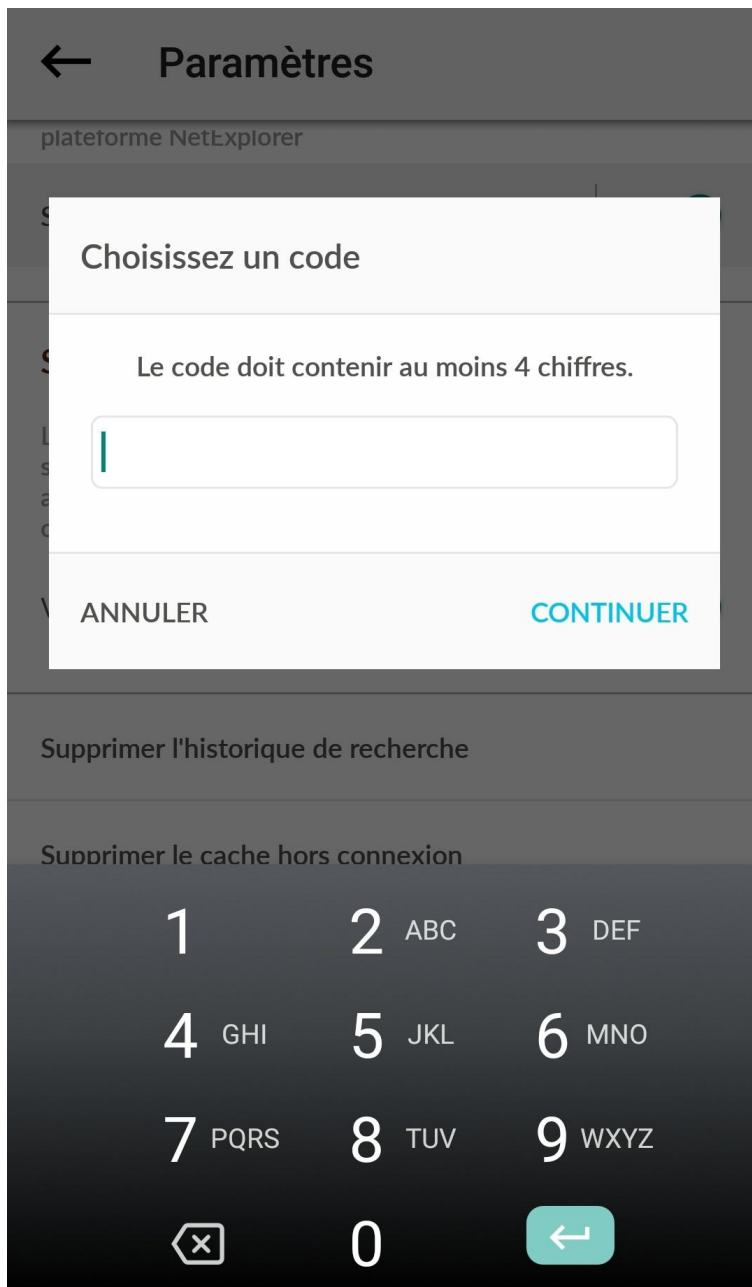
Paramètres

plateforme NetExplorer

Choisissez un code

Le code doit contenir au moins 4 chiffres.

ANNULER CONTINUER

Supprimer l'historique de recherche

Supprimer le cache hors connexion

1
2 ABC
3 DEF
4 GHI
5 JKL
6 MNO
7 PQRS
8 TUV
9 WXYZ
0